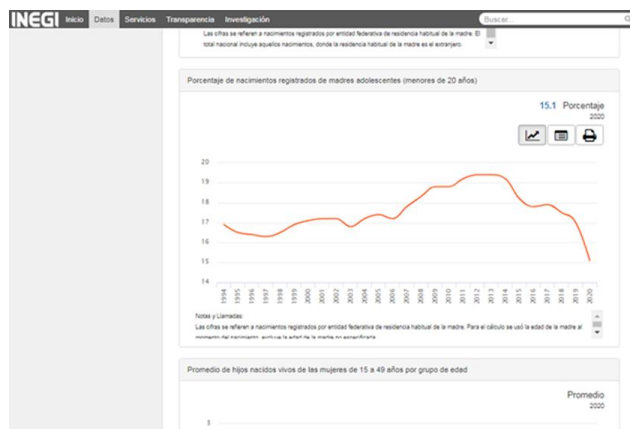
INEGI Inicio Datos Servicios Transparencia Investigación

Buscar...

Las cifras se refieren a nacimientos registrados por entidad federativa de residencia habitual de la madre. El total nacional incluye aquellos nacimientos, donde la residencia habitual de la madre es el extranjero.

Porcentaje de nacimientos registrados de madres adolescentes (menores de 20 años)

15.1 Porcentaje
2020

20
19
18
17
16
15
14

1994 1995 1996 1997 1998 1999 2000 2001 2002 2003 2004 2005 2006 2007 2008 2009 2010 2011 2012 2013 2014 2015 2016 2017 2018 2019 2020

Notas y Llamadas
Las cifras se refieren a nacimientos registrados por entidad federativa de residencia habitual de la madre. Para el cálculo se usó la edad de la madre al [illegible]

Promedio de hijos nacidos vivos de las mujeres de 15 a 49 años por grupo de edad

Promedio
2020

3